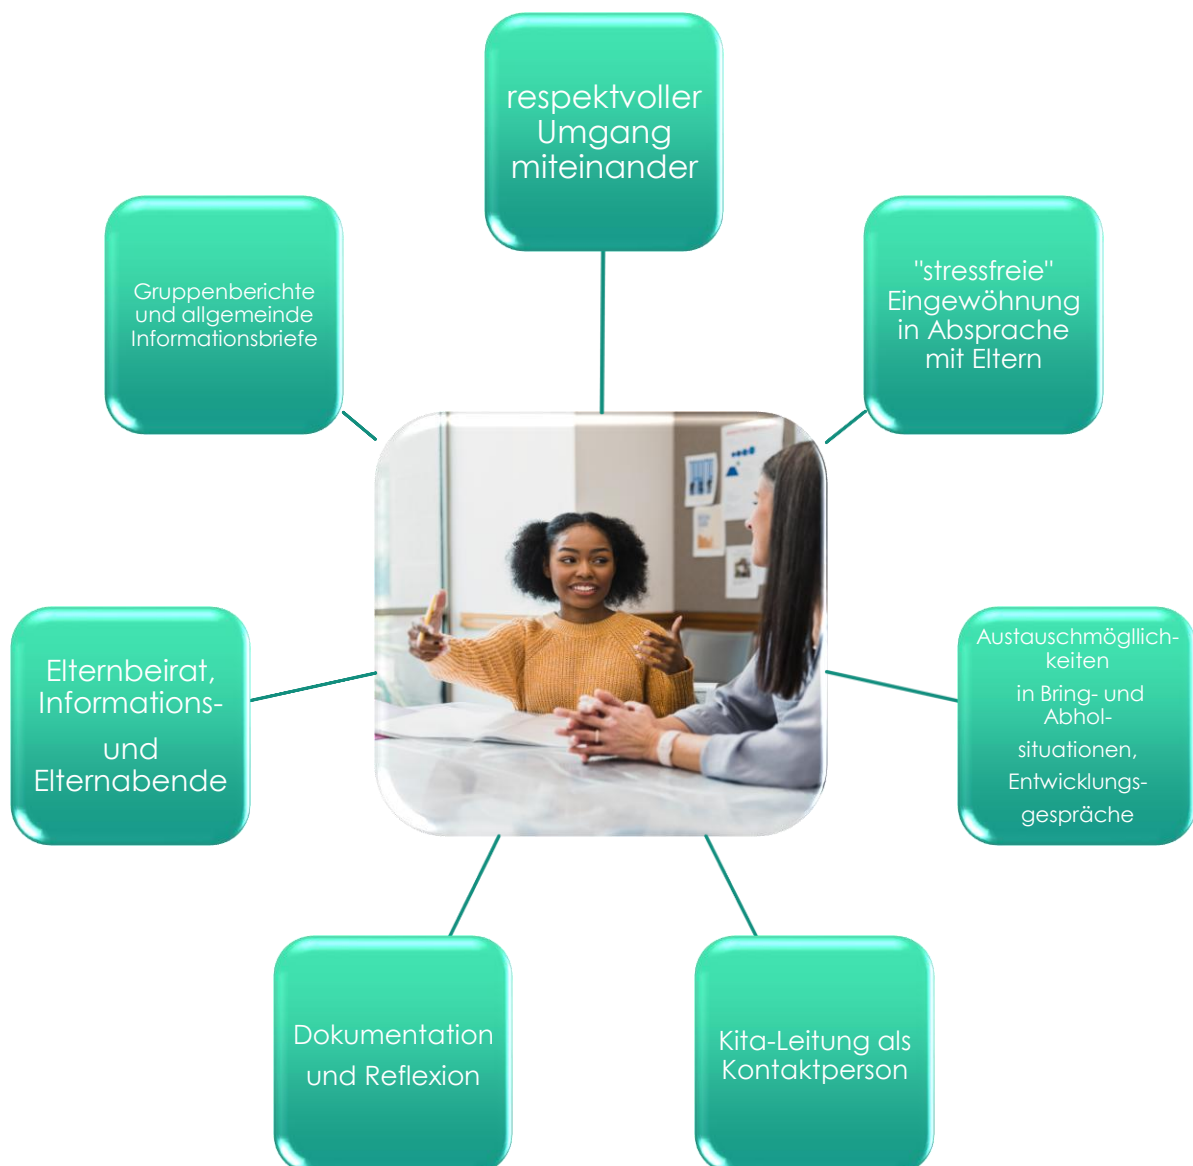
respektvoller Umgang miteinander

Gruppenberichte und allgemeinde Informationsbriefe

"stressfreie" Eingewöhnung in Absprache mit Eltern

Elternbeirat, Informations- und Elternabende

Austauschmöglichkeiten in Bring- und Abholsituationen, Entwicklungsgespräche

Dokumentation und Reflexion

Kita-Leitung als Kontaktperson